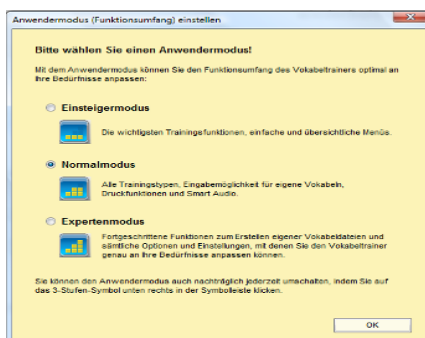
Anwendermodus (Funktionsumfang) einstellen

Bitte wählen Sie einen Anwendermodus!

Mit dem Anwendermodus können Sie den Funktionsumfang des Vokabeltrainers optimal an Ihre Bedürfnisse anpassen:

Einsteigermodus

Die wichtigsten Trainingsfunktionen, einfache und übersichtliche Menüs.

Normalmodus

Alle Trainingstypen, Eingabemöglichkeit für eigene Vokabeln, Druckfunktionen und Smart Audio.

Expertenmodus

Fortgeschrittene Funktionen zum Erstellen eigener Vokabeldateien und sämtliche Optionen und Einstellungen, mit denen Sie den Vokabeltrainer genau an Ihre Bedürfnisse anpassen können.

Sie können den Anwendermodus auch nachträglich jederzeit umschalten, indem Sie auf das 3-Stufen-Symbol unten rechts in der Symbolleiste klicken.

OK